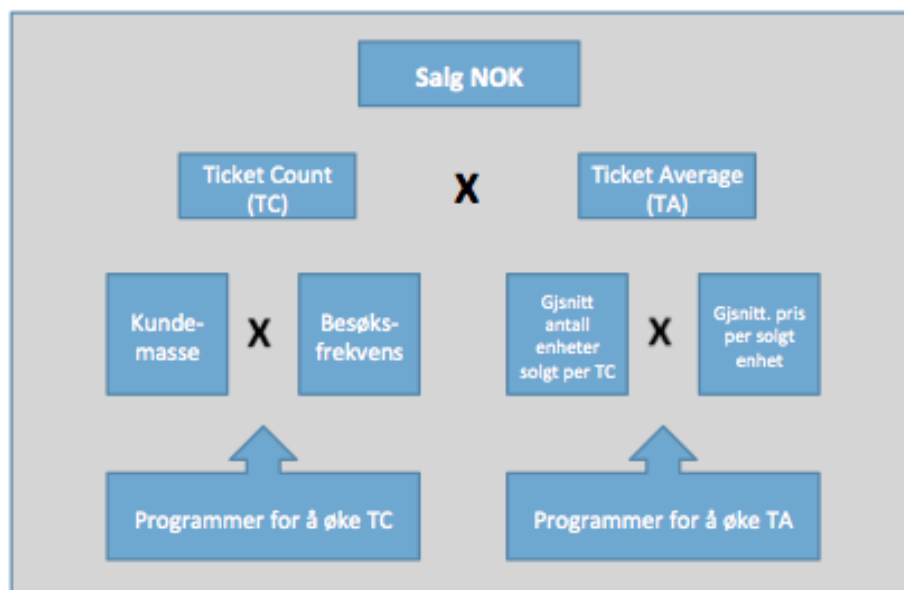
Salg NOK

Ticket Count (TC)

X

Ticket Average (TA)

Kunde-masse

X

Besøks-frekvens

Gjsnitt antall enheter solgt per TC

X

Gjsnitt. pris per solgt enhet

Programmer for å øke TC

Programmer for å øke TA